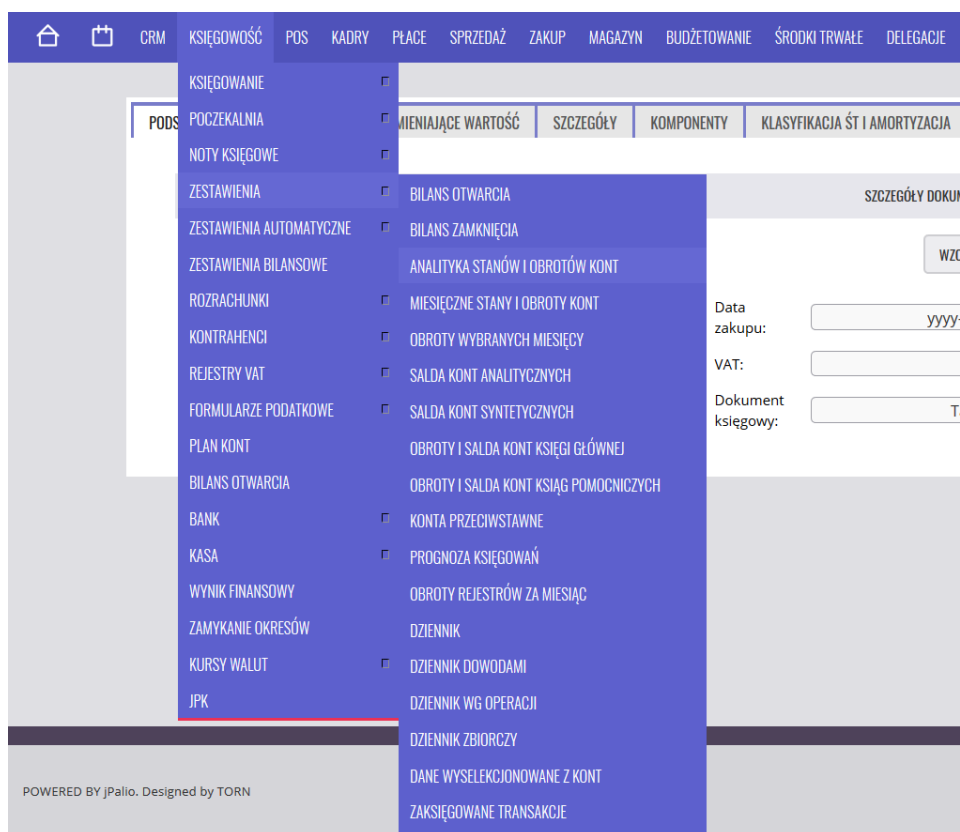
CRM KSIĘGOWOŚĆ POS KADRY PŁACE SPRZEDAŻ ZAKUP MAGAZYN BUDŻETOWANIE ŚRODKI TRWAŁE DELEGACJE

KSIĘGOWANIE
POCZEKALNIA
NOTY KSIĘGOWE
ZESTAWIENIA
ZESTAWIENIA AUTOMATYCZNE
ZESTAWIENIA BILANSOWE
ROZRACHUNKI
KONTRAHENCI
REJESTRY VAT
FORMULARZE PODATKOWE
PLAN KONT
BILANS OTWARCIA
BANK
KASA
WYNIK FINANSOWY
ZAMYKANIE OKRESÓW
KURSY WALUT
JPK

BILANS OTWARCIA
BILANS ZAMKNIĘCIA
ANALITYKA STANÓW I OBROTÓW KONT
MIESIĘCZNE STANY I OBROTY KONT
OBROTY WYBRANYCH MIESIĘCY
SALDA KONT ANALITYCZNYCH
SALDA KONT SYNTETYCZNYCH
OBROTY I SALDA KONT KSIĘGI GŁÓWNEJ
OBROTY I SALDA KONT KSIĄG POMOCNICZYCH
KONTA PRZECIWSTAWNE
PROGNOZA KSIĘGOWAŃ
OBROTY REJESTRÓW ZA MIESIĄC
DZIENNIK
DZIENNIK DOWODAMI
DZIENNIK WG OPERACJI
DZIENNIK ZBIORCZY
DANE WYSELEKCJONOWANE Z KONT
ZAKSIĘGOWANE TRANSAKCJE

PODS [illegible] MIENIAJĄCE WARTOŚĆ | SZCZEGÓŁY | KOMPONENTY | KLASYFIKACJA ŚT I AMORTYZACJA

SZCZEGÓŁY DOKUM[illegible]

WZO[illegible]

Data zakupu: yyyy-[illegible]
VAT:
Dokument księgowy: T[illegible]

POWERED BY jPalio. Designed by TORN